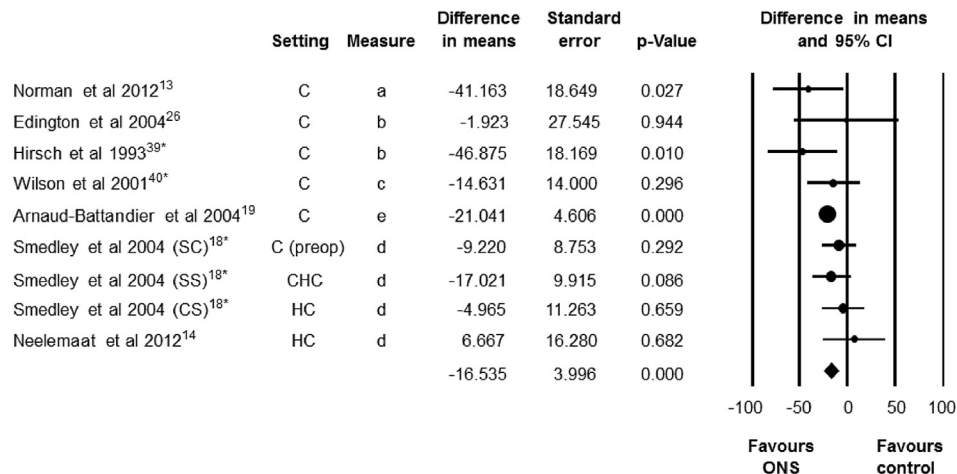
|  | Setting | Measure | Difference in means | Standard error | p-Value |
|---|---|---|---|---|---|
| Norman et al 2012$^{13}$ | C | a | -41.163 | 18.649 | 0.027 |
| Edington et al 2004$^{26}$ | C | b | -1.923 | 27.545 | 0.944 |
| Hirsch et al 1993$^{39*}$ | C | b | -46.875 | 18.169 | 0.010 |
| Wilson et al 2001$^{40*}$ | C | c | -14.631 | 14.000 | 0.296 |
| Arnaud-Battandier et al 2004$^{19}$ | C | e | -21.041 | 4.606 | 0.000 |
| Smedley et al 2004 (SC)$^{18*}$ | C (preop) | d | -9.220 | 8.753 | 0.292 |
| Smedley et al 2004 (SS)$^{18*}$ | CHC | d | -17.021 | 9.915 | 0.086 |
| Smedley et al 2004 (CS)$^{18*}$ | HC | d | -4.965 | 11.263 | 0.659 |
| Neelemaat et al 2012$^{14}$ | HC | d | 6.667 | 16.280 | 0.682 |
|  |  |  | -16.535 | 3.996 | 0.000 |

Difference in means and 95% CI

-100 -50 0 50 100

Favours ONS

Favours control